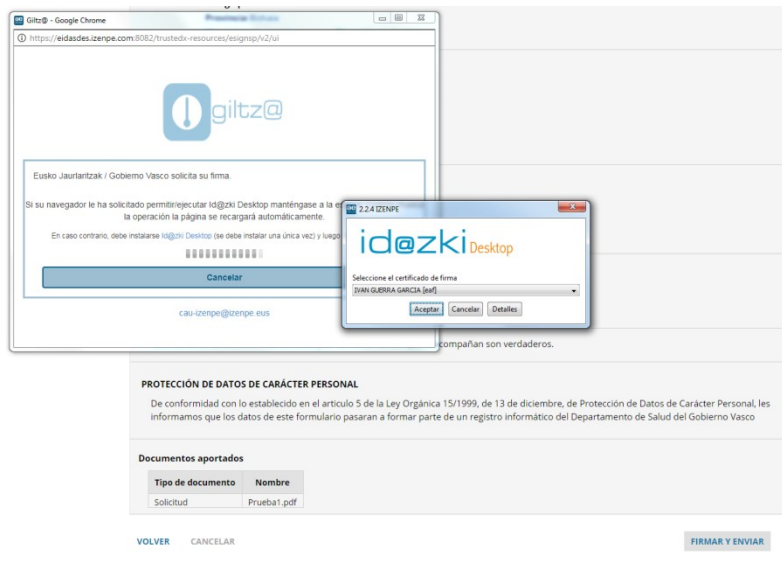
Giltz@ - Google Chrome

Provincia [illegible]

https://eidasdes.izenpe.com:8082/trustedx-resources/esignsp/v2/ui

giltz@

Eusko Jaurlaritzak / Gobierno Vasco solicita su firma.

Si su navegador le ha solicitado permitir/ejecutar Id@zki Desktop manténgase a la e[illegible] la operación la página se recargará automáticamente.

En caso contrario, debe instalarse Id@zki Desktop (se debe instalar una única vez) y luego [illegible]

Cancelar

cau-izenpe@izenpe.eus

2.2.4 IZENPE

id@zki Desktop

Seleccione el certificado de firma

IVAN GUERRA GARCIA [eaf]

Aceptar Cancelar Detalles

compañan son verdaderos.

PROTECCIÓN DE DATOS DE CARÁCTER PERSONAL

De conformidad con lo establecido en el artículo 5 de la Ley Orgánica 15/1999, de 13 de diciembre, de Protección de Datos de Carácter Personal, les informamos que los datos de este formulario pasaran a formar parte de un registro informático del Departamento de Salud del Gobierno Vasco

Documentos aportados

| Tipo de documento | Nombre |
|---|---|
| Solicitud | Prueba1.pdf |

VOLVER CANCELAR

FIRMAR Y ENVIAR